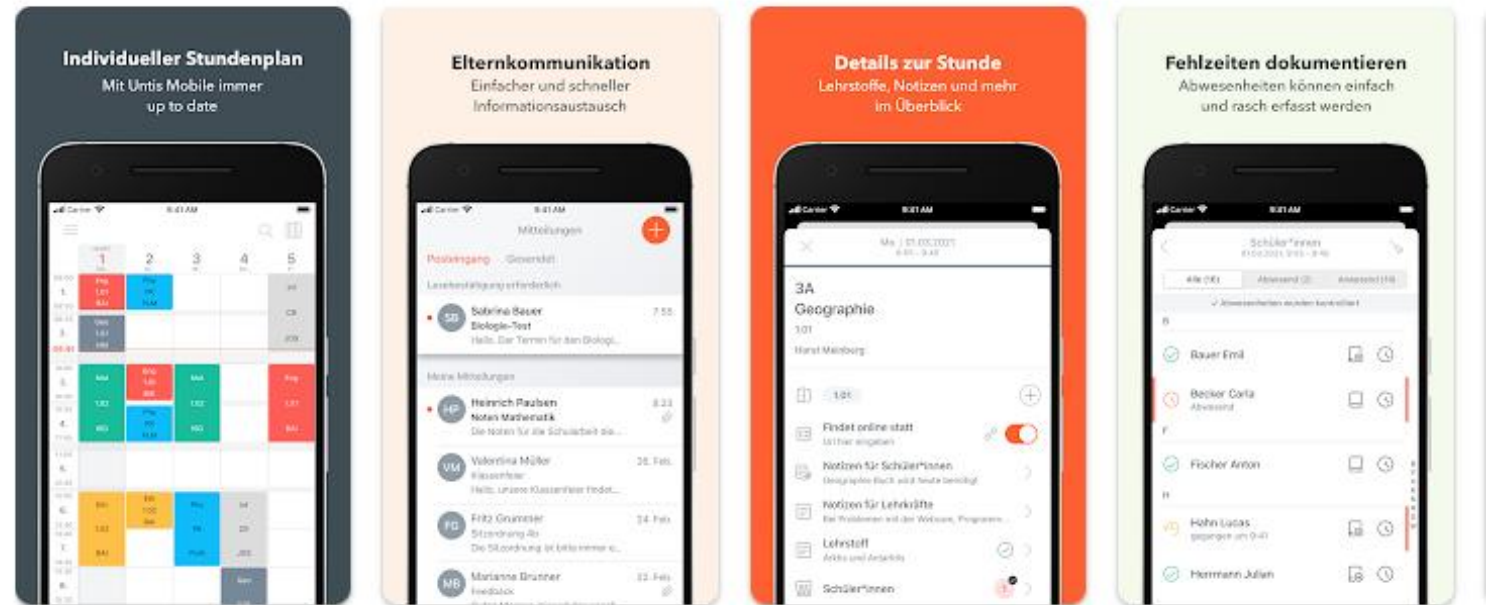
Individueller Stundenplan
Mit Untis Mobile immer up to date

Carrier 9:41 AM

1 2 3 4 5

Elternkommunikation
Einfacher und schneller Informationsaustausch

Carrier 9:41 AM
Mitteilungen
Posteingang Gesendet
Lesebestätigung erforderlich
SB Sabrina Bauer 7:55
Biologie-Test
Hallo, Der Termin für den Biologi...
Meine Mitteilungen
HP Heinrich Paulsen 8:23
Noten Mathematik
Die Noten für die Schularbeit sin...
VM Valentina Müller 28. Feb.
Klassenfeier
Hallo, unsere Klassenfeier findet...
FG Fritz Gruntner 24. Feb.
Sitzordnung 4b
Die Sitzordnung ist bitte immer e...
MB Marianne Brunner
Feedback

Details zur Stunde
Lehrstoffe, Notizen und mehr im Überblick

Carrier 9:41 AM
Mo. | 01.03.2021
3A
Geographie
1.01
Horst Maisburg
1.01
Findet online statt
Url hier eingeben
Notizen für Schüler*innen
Geographie Buch wird heute benötigt
Notizen für Lehrkräfte
Bei Problemen mit der Webcam, Programm...
Lehrstoff
Arktis und Antarktis
Schüler*innen

Fehlzeiten dokumentieren
Abwesenheiten können einfach und rasch erfasst werden

Carrier 9:41 AM
Schüler*innen
Alle (16) Abwesend (2) Anwesend (14)
Abwesenheiten wurden kontrolliert
B
Bauer Emil
Becker Carla
Abwesend
F
Fischer Anton
H
Hahn Lucas
gegangen um 9:41
Herrmann Julian